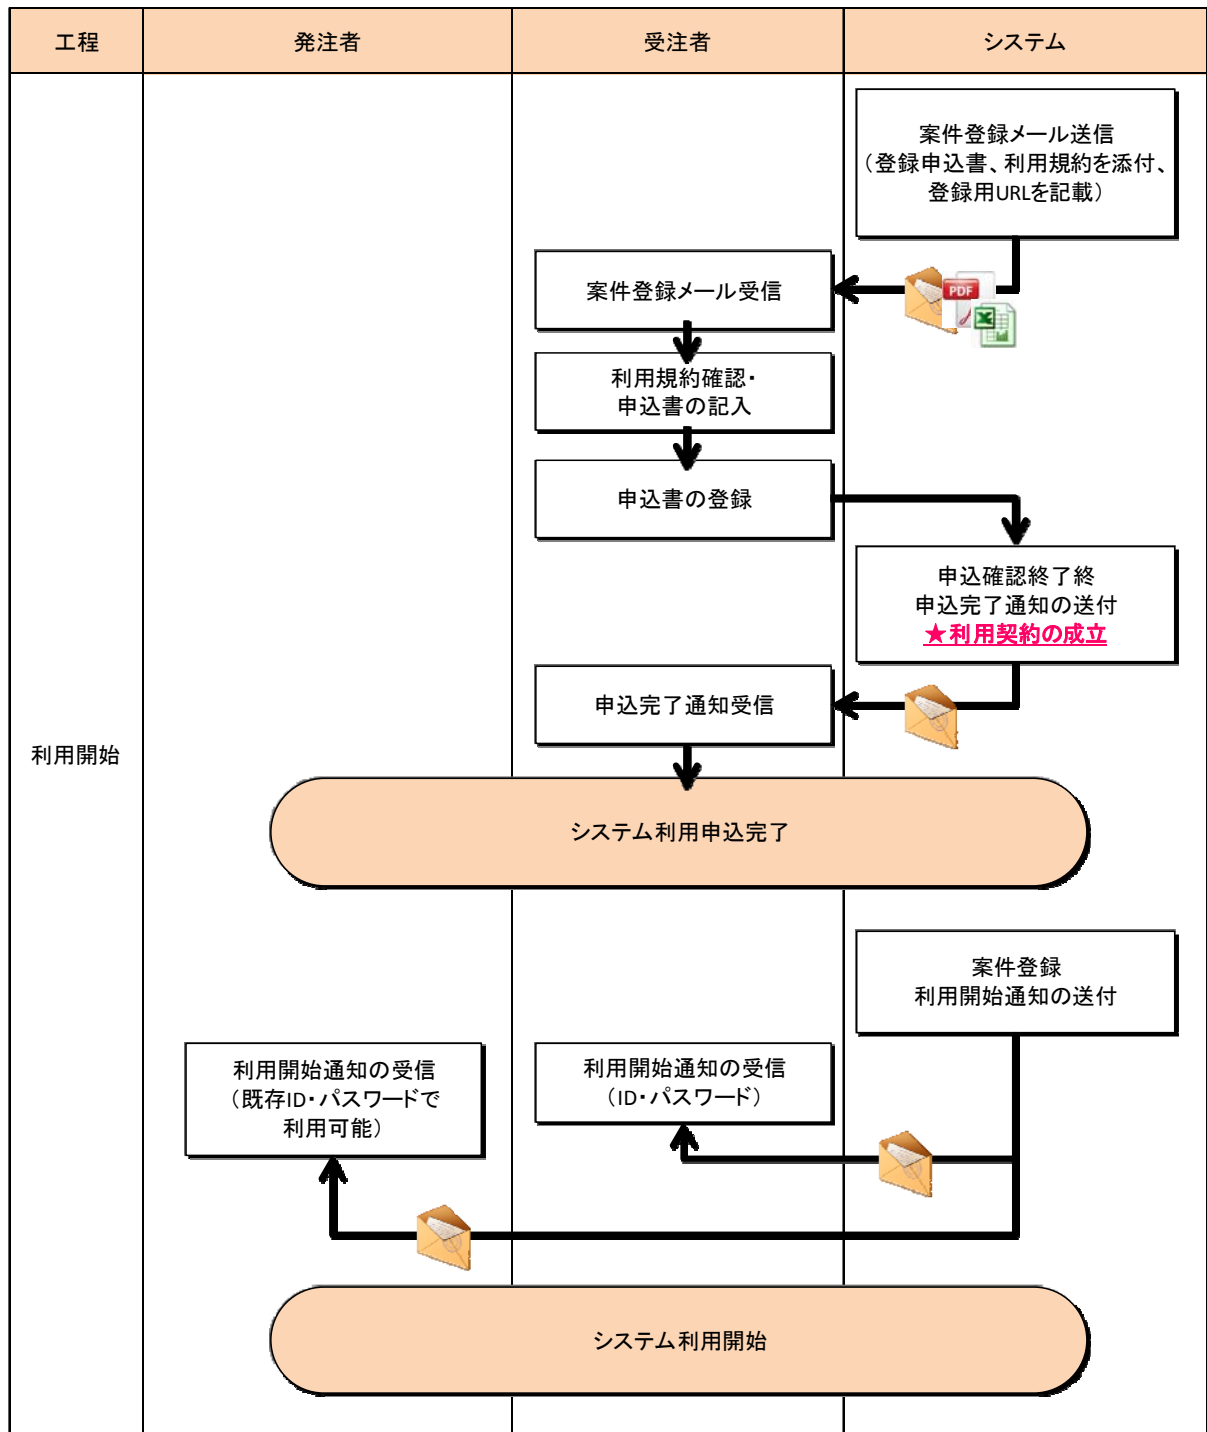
| 工程 | 発注者 | 受注者 | システム |
|---|---|---|---|

案件登録メール送信
（登録申込書、利用規約を添付、登録用URLを記載）

PDF

案件登録メール受信

利用規約確認・
申込書の記入

申込書の登録

申込確認終了終
申込完了通知の送付
★利用契約の成立

申込完了通知受信

利用開始

システム利用申込完了

案件登録
利用開始通知の送付

利用開始通知の受信
（既存ID・パスワードで利用可能）

利用開始通知の受信
（ID・パスワード）

システム利用開始